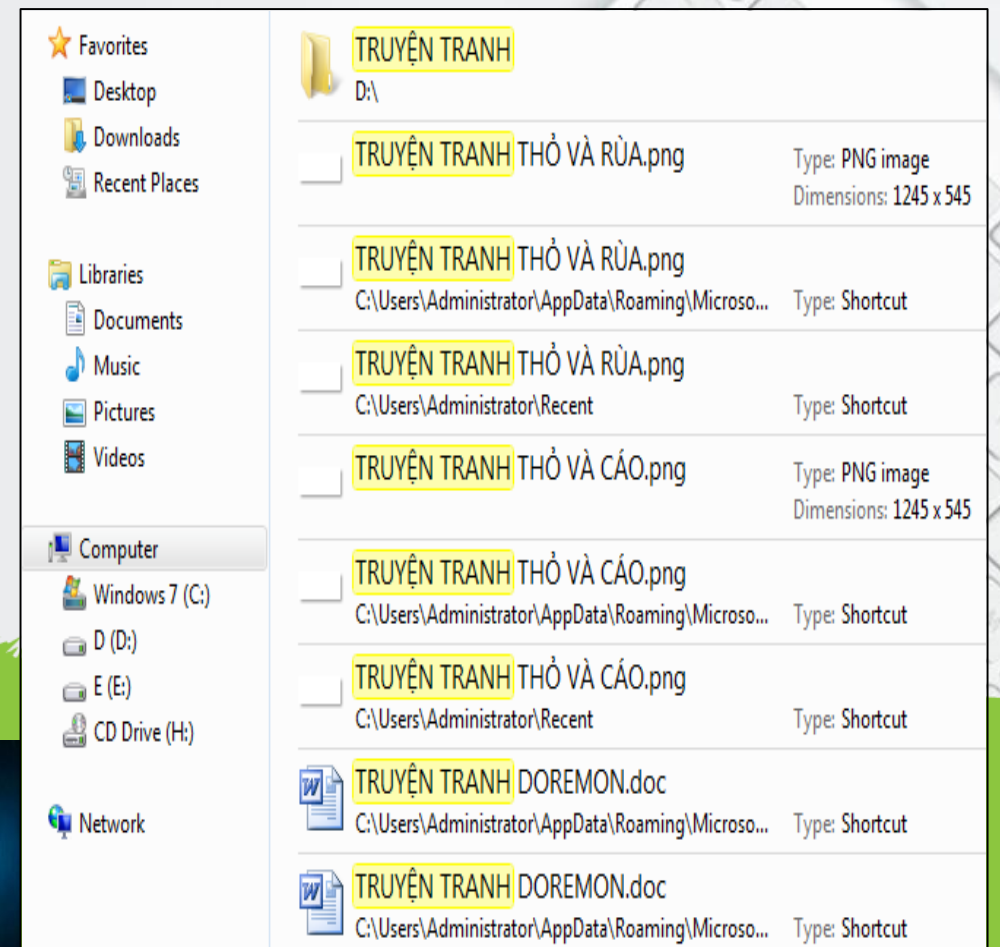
Favorites
Desktop
Downloads
Recent Places

Libraries
Documents
Music
Pictures
Videos

Computer
Windows 7 (C:)
D (D:)
E (E:)
CD Drive (H:)

Network

TRUYỆN TRANH
D:\

TRUYỆN TRANH THỎ VÀ RÙA.png
Type: PNG image
Dimensions: 1245 x 545

TRUYỆN TRANH THỎ VÀ RÙA.png
C:\Users\Administrator\AppData\Roaming\Microso...
Type: Shortcut

TRUYỆN TRANH THỎ VÀ RÙA.png
C:\Users\Administrator\Recent
Type: Shortcut

TRUYỆN TRANH THỎ VÀ CÁO.png
Type: PNG image
Dimensions: 1245 x 545

TRUYỆN TRANH THỎ VÀ CÁO.png
C:\Users\Administrator\AppData\Roaming\Microso...
Type: Shortcut

TRUYỆN TRANH THỎ VÀ CÁO.png
C:\Users\Administrator\Recent
Type: Shortcut

TRUYỆN TRANH DOREMON.doc
C:\Users\Administrator\AppData\Roaming\Microso...
Type: Shortcut

TRUYỆN TRANH DOREMON.doc
C:\Users\Administrator\AppData\Roaming\Microso...
Type: Shortcut